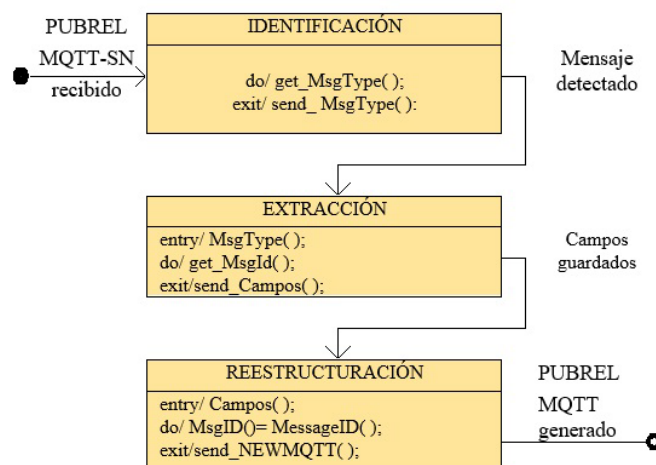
PUBREL
MQTT-SN
recibido

IDENTIFICACIÓN

do/ get_MsgType( );
exit/ send_ MsgType( ):

Mensaje
detectado

EXTRACCIÓN

entry/ MsgType( );
do/ get_MsgId( );
exit/send_Campos( );

Campos
guardados

REESTRUCTURACIÓN

entry/ Campos( );
do/ MsgID()= MessageID( );
exit/send_NEWMQTT( );

PUBREL
MQTT
generado